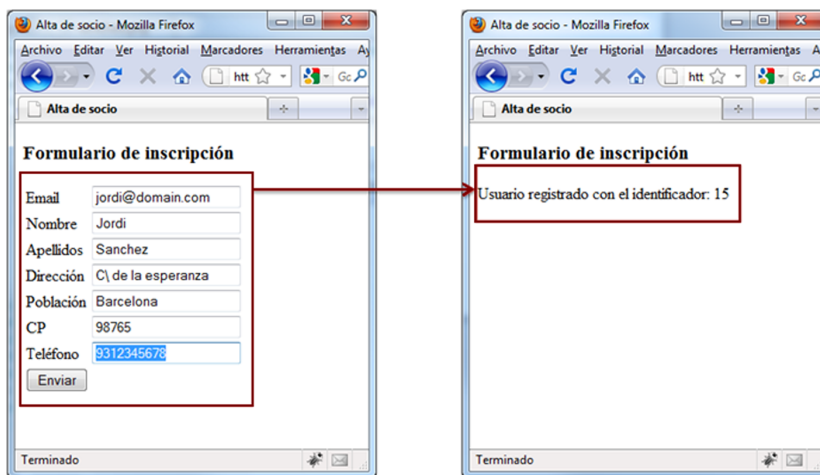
Alta de socio - Mozilla Firefox

Archivo Editar Ver Historial Marcadores Herramientas Ay

htt

Gc

Alta de socio

Formulario de inscripción

| Email | jordi@domain.com |
|---|---|
| Nombre | Jordi |
| Apellidos | Sanchez |
| Dirección | C\ de la esperanza |
| Población | Barcelona |
| CP | 98765 |
| Teléfono | 9312345678 |

Enviar

Terminado

Alta de socio - Mozilla Firefox

Archivo Editar Ver Historial Marcadores Herramientas A

htt

Gc

Alta de socio

Formulario de inscripción

Usuario registrado con el identificador: 15

Terminado